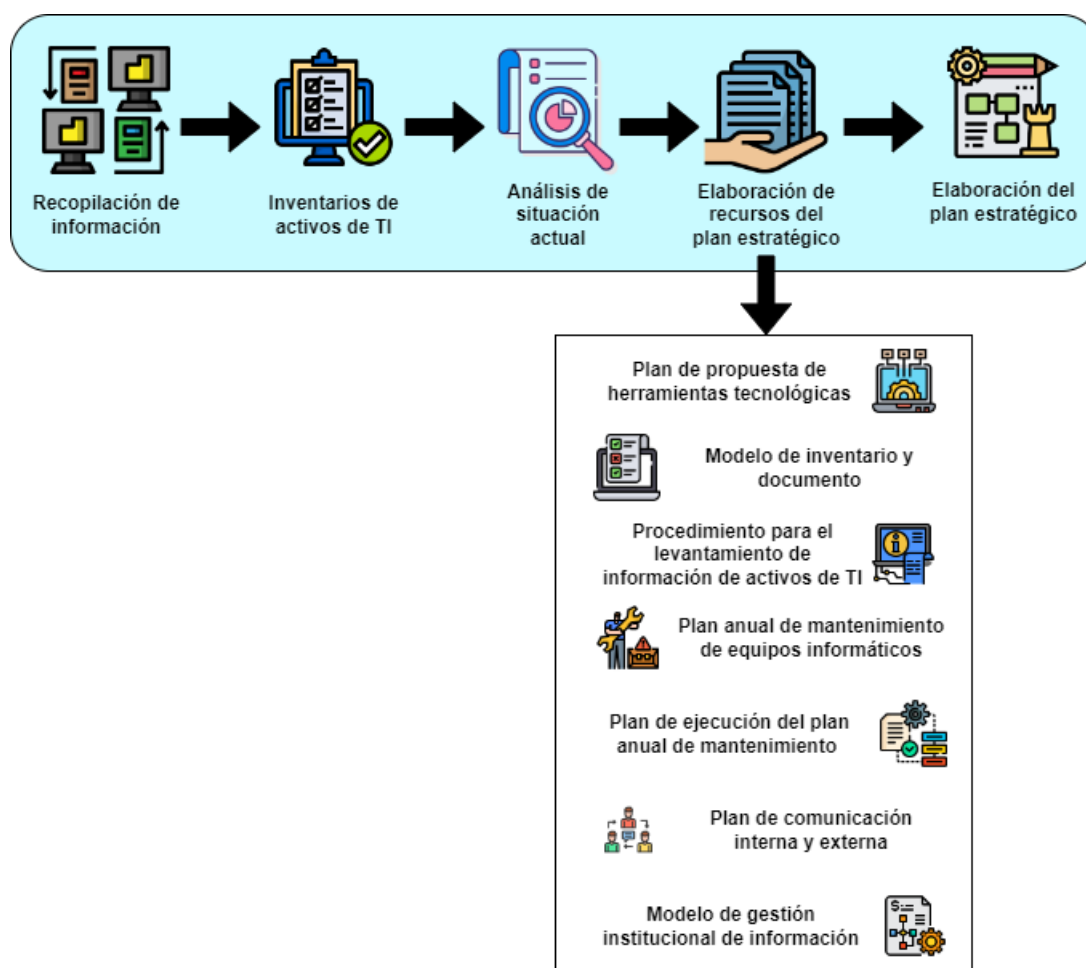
Recopilación de información

Inventarios de activos de TI

Análisis de situación actual

Elaboración de recursos del plan estratégico

Elaboración del plan estratégico

Plan de propuesta de herramientas tecnológicas

Modelo de inventario y documento

Procedimiento para el levantamiento de información de activos de TI

Plan anual de mantenimiento de equipos informáticos

Plan de ejecución del plan anual de mantenimiento

Plan de comunicación interna y externa

Modelo de gestión institucional de información